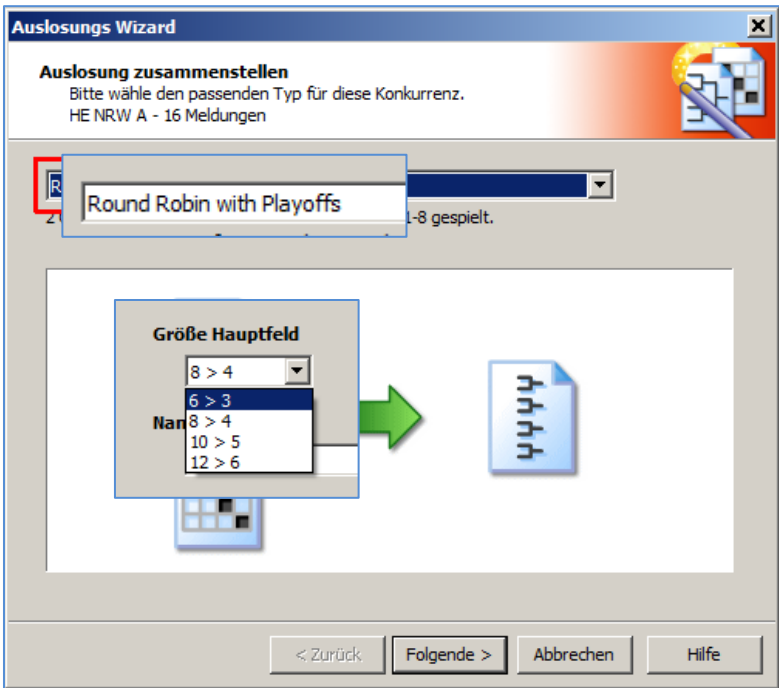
Auslosungs Wizard

Auslosung zusammenstellen
Bitte wähle den passenden Typ für diese Konkurrenz.
HE NRW A - 16 Meldungen

R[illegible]

Round Robin with Playoffs

2 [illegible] 1-8 gespielt.

Größe Hauptfeld

8 > 4

6 > 3
8 > 4
10 > 5
12 > 6

Nam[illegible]

< Zurück
Folgende >
Abbrechen
Hilfe